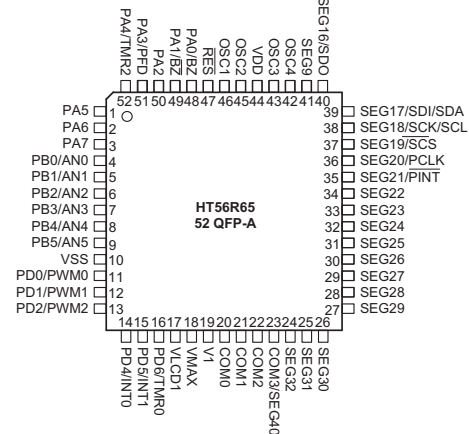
PA4/TMR2
PA3/PFD
PA2
PA1/BZ
PA0/BZ
RES
OSC1
OSC2
VDD
OSC3
OSC4
SEG9
SEG16/SDO

52 51 50 49 48 47 46 45 44 43 42 41 40

PA5 1
PA6 2
PA7 3
PB0/AN0 4
PB1/AN1 5
PB2/AN2 6
PB3/AN3 7
PB4/AN4 8
PB5/AN5 9
VSS 10
PD0/PWM0 11
PD1/PWM1 12
PD2/PWM2 13

HT56R65
52 QFP-A

39 SEG17/SDI/SDA
38 SEG18/SCK/SCL
37 SEG19/SCS
36 SEG20/PCLK
35 SEG21/PINT
34 SEG22
33 SEG23
32 SEG24
31 SEG25
30 SEG26
29 SEG27
28 SEG28
27 SEG29

14 15 16 17 18 19 20 21 22 23 24 25 26

PD4/INT0
PD5/INT1
PD6/TMR0
VLCD1
VMAX
V1
COM0
COM1
COM2
COM3/SEG40
SEG32
SEG31
SEG30